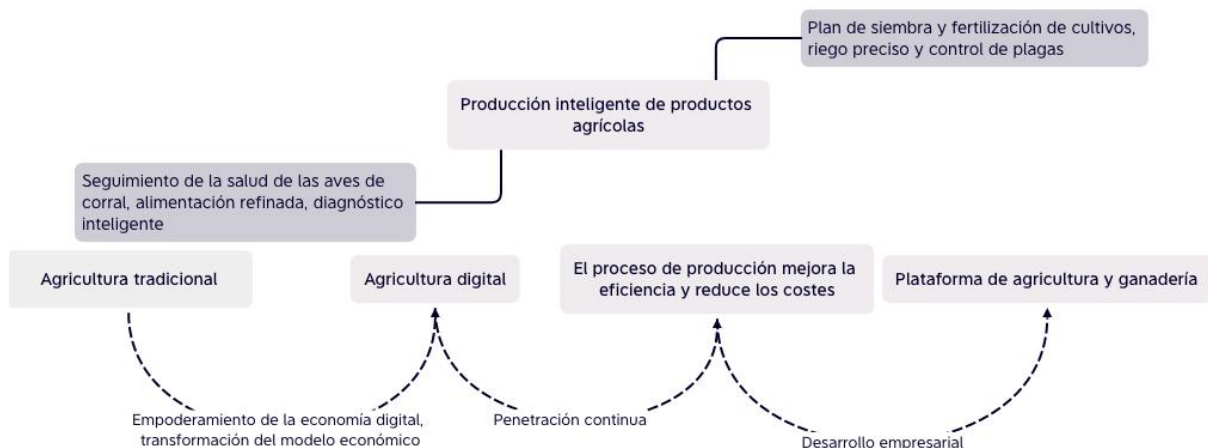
Plan de siembra y fertilización de cultivos, riego preciso y control de plagas

Producción inteligente de productos agrícolas

Seguimiento de la salud de las aves de corral, alimentación refinada, diagnóstico inteligente

Agricultura tradicional

Agricultura digital

El proceso de producción mejora la eficiencia y reduce los costes

Plataforma de agricultura y ganadería

Empoderamiento de la economía digital, transformación del modelo económico

Penetración continua

Desarrollo empresarial